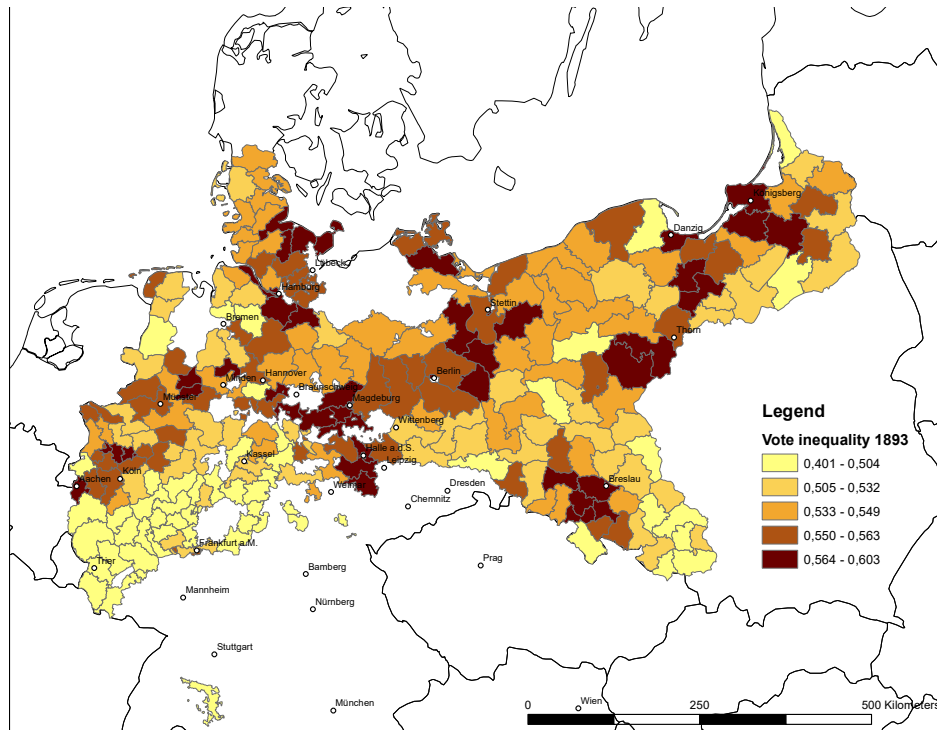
Königsberg
Danzig
Lübeck
Hamburg
Stettin
Bremen
Thorn
Minden
Hannover
Berlin
Münster
Braunschweig
Magdeburg
Wittenberg
Kassel
Halle a.d.S.
Leipzig
Köln
Aachen
Weimar
Dresden
Breslau
Chemnitz
Frankfurt a.M.
Prag
Trier
Bamberg
Mannheim
Nürnberg
Stuttgart
München
Wien

Legend
Vote inequality 1893
0,401 - 0,504
0,505 - 0,532
0,533 - 0,549
0,550 - 0,563
0,564 - 0,603

0
250
500 Kilometers